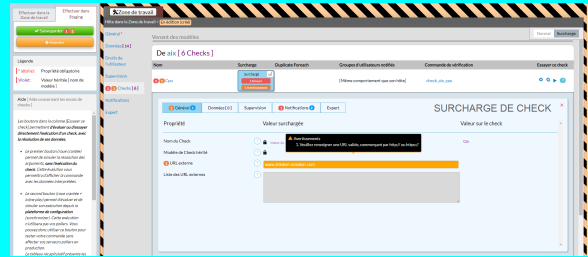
Effacer dans la Zone de travail | Effacer dans Firaine

Sauvegarder

Annuler

Légende

(*) attribut | Propriété obligatoire

Modèle | Valeur héritée (nom du modèle)

Aide | Aide concernant les écrans de check

Les boutons dans la colonne Essayer ce check permettent d'évaluer ou d'essayer directement l'exécution d'un check, avec la résolution de ses données.

Le premier bouton (roue crantée) permet de simuler la résolution des arguments, sans l'exécution du check. L'information vous permettra de vérifier la commande avec les données complètes.

Le second bouton (roue crantée + icône play) permet d'évaluer le check en exécution depuis la plateforme de configuration (centre moteur). Cette exécution n'influera pas vos pollers. Vous pouvez donc utiliser ce bouton pour tester votre commande sans affecter vos serveurs pollers en production.

Zone de travail

Hôte dans la Zone de travail | En édition (cra)

Général

Données [4]

Droits de l'utilisateur

Supervision

Checks [6]

Notifications

Expert

Venant des modèles

Normal | Surcharge

De aix [ 6 Checks ]

| | Surcharge | Duplicate Foreach | Groupes d'utilisateurs visibles | Commande de vérification | Essayer ce check |
|---|---|---|---|---|---|
| Cpu | Surcharger / Annuler | | [Même comportement que son hôte] | check_aix_cpu | |

Général | Données [0] | Supervision | Notifications | Expert

SURCHARGE DE CHECK

| Propriété | Valeur surchargée | Valeur sur le check |
|---|---|---|
| Nom du Check | | Cpu |
| Modèle de Check hérité | | |
| URL externe | www.shinken-solution.com | |
| Liste des URL externes | | |

Avertissements
1. Veuillez renseigner une URL valide, commençant par http:// ou https://